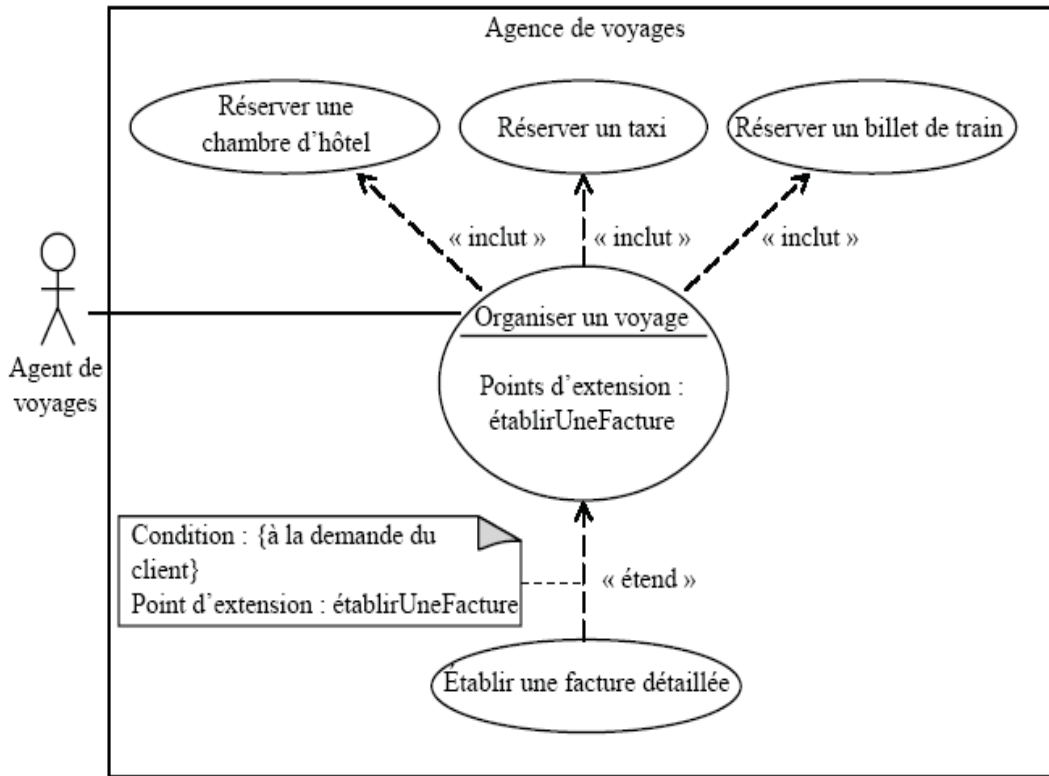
Agence de voyages

Réserver une chambre d'hôtel

Réserver un taxi

Réserver un billet de train

« inclut »

« inclut »

« inclut »

Agent de voyages

Organiser un voyage

Points d'extension : établirUneFacture

Condition : {à la demande du client}
Point d'extension : établirUneFacture

« étend »

Établir une facture détaillée